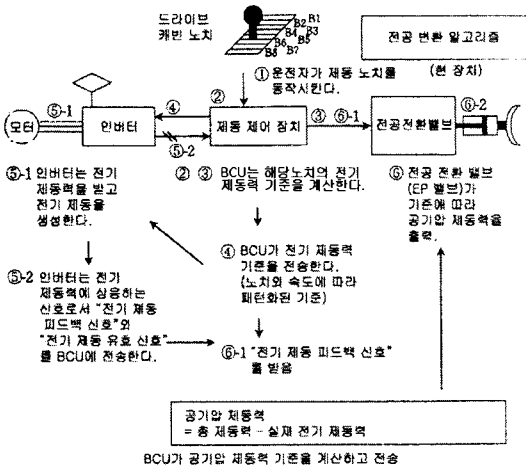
드라이브 캐빈 노치

B1 B2 B3 B4 B5 B6 B7

전공 변환 알고리즘

(현 장치)

① 운전자가 제동 노치를 동작시킨다.

모터

⑤-1

인버터

④

②

제동 제어 장치

③

⑥-1

전공전환밸브

⑥-2

⑤-2

⑤-1 인버터는 전기 제동력을 받고 전기 제동을 생성한다.

② ③ BCU는 해당노치의 전기 제동력 기준을 계산한다.

⑥ 전공 전환 밸브 (EP 밸브)가 기준에 따라 공기압 제동력을 출력.

④ BCU가 전기 제동력 기준을 전송한다. (노치와 속도에 따라 패턴화된 기준)

⑤-2 인버터는 전기 제동력에 상응하는 신호로서 "전기 제동 피드백 신호"와 "전기 제동 유효 신호"를 BCU에 전송한다.

⑥-1 "전기 제동 피드백 신호" 를 받음

공기압 제동력
= 총 제동력 - 실재 전기 제동력

BCU가 공기압 제동력 기준을 계산하고 전송